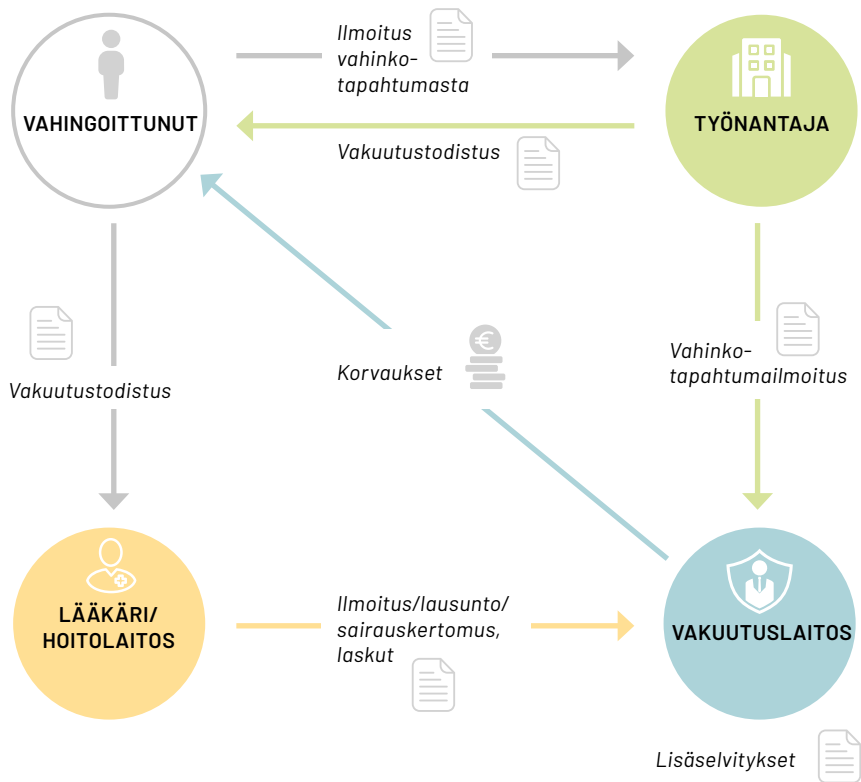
VAHINGOITTUNUT

Ilmoitus vahinkotapahtumasta

TYÖNANTAJA

Vakuutustodistus

Vakuutustodistus

Korvaukset

Vahinkotapahtumailmoitus

LÄÄKÄRI/ HOITOLAITOS

Ilmoitus/lausunto/ sairauskertomus, laskut

VAKUUTUSLAITOS

Lisäselvitykset